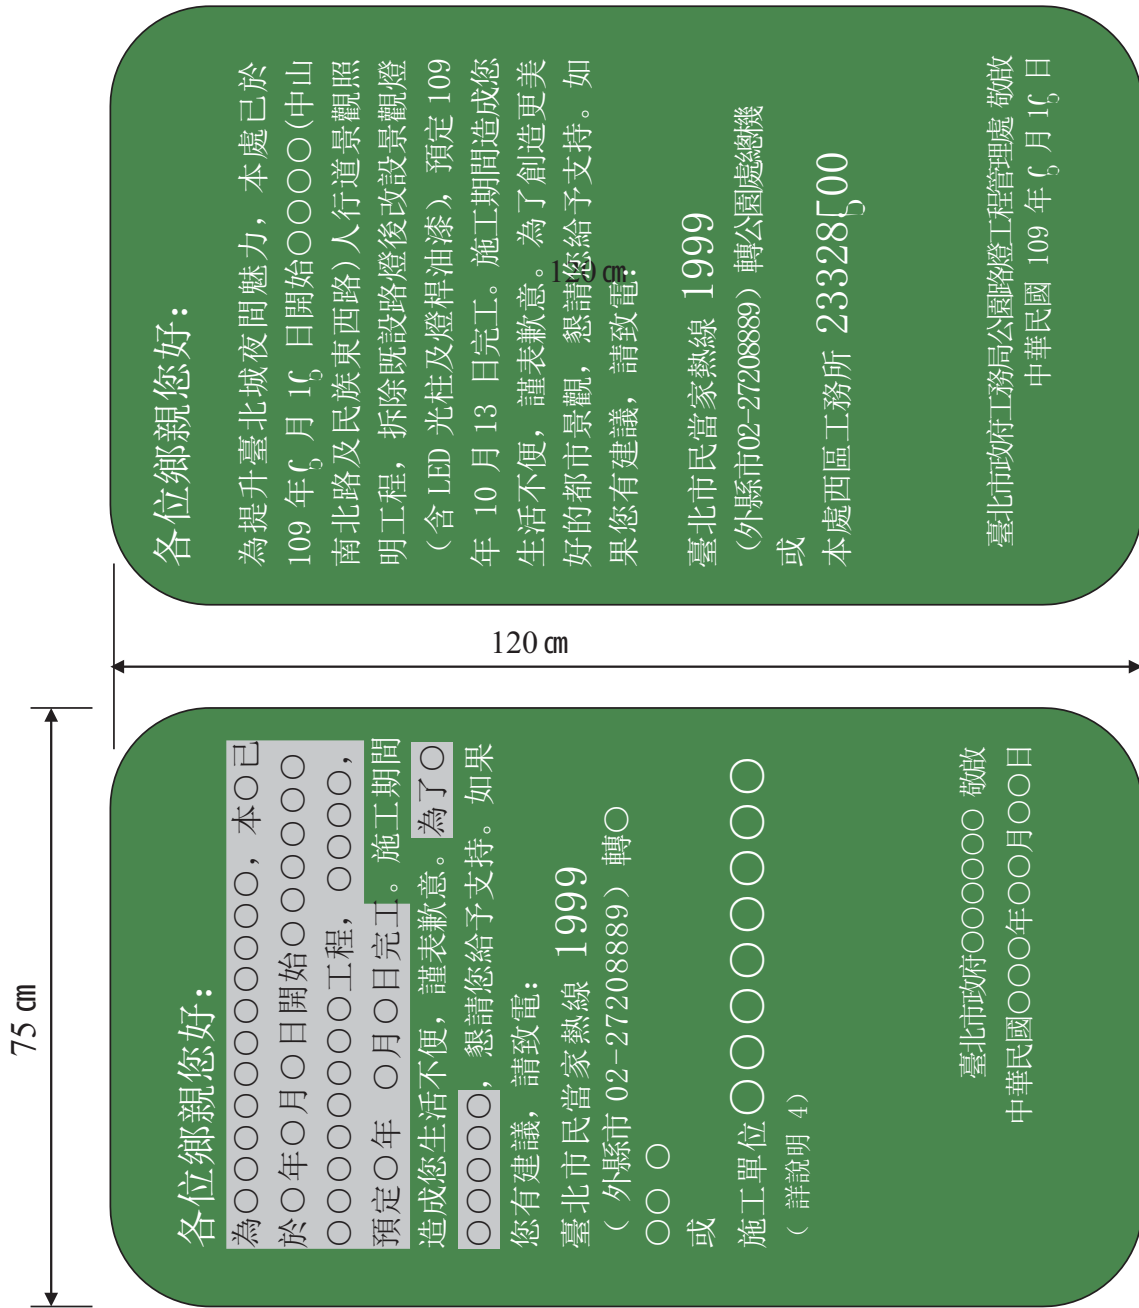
各位鄉親您好：

為提升臺北城夜間魅力，本處已於109年5月15日開始○○○(中山南北路及民族東西路)人行道景觀照明工程，拆除既設路燈後改設景觀燈（含LED光柱及燈桿油漆），預定109年10月13日完工。施工期間造成您生活不便，謹表歉意。為了創造更美好的都市景觀，懇請您給予支持。如果您有建議，請致電：

臺北市民當家熱線 1999

（外縣市02-27208889）轉公園處總機

或

本處西區工務所 23328500

臺北市政府工務局公園路燈工程管理處 敬啟
中華民國 109 年 5 月 15 日

120 ㎝

120 ㎝

75 ㎝

各位鄉親您好：

為○○○○○○○○○○，本○已於○年○月○日開始○○○○○○○○○○○○工程，○○○○，預定○年 ○月○日完工。施工期間造成您生活不便，謹表歉意。為了○○○○○，懇請您給予支持。如果您有建議，請致電：

臺北市民當家熱線 1999

（外縣市 02-27208889）轉○○○○

或

施工單位○○○○○○○○
（詳說明 4）

臺北市政府○○○○○ 敬啟
中華民國○○○年○○月○○日